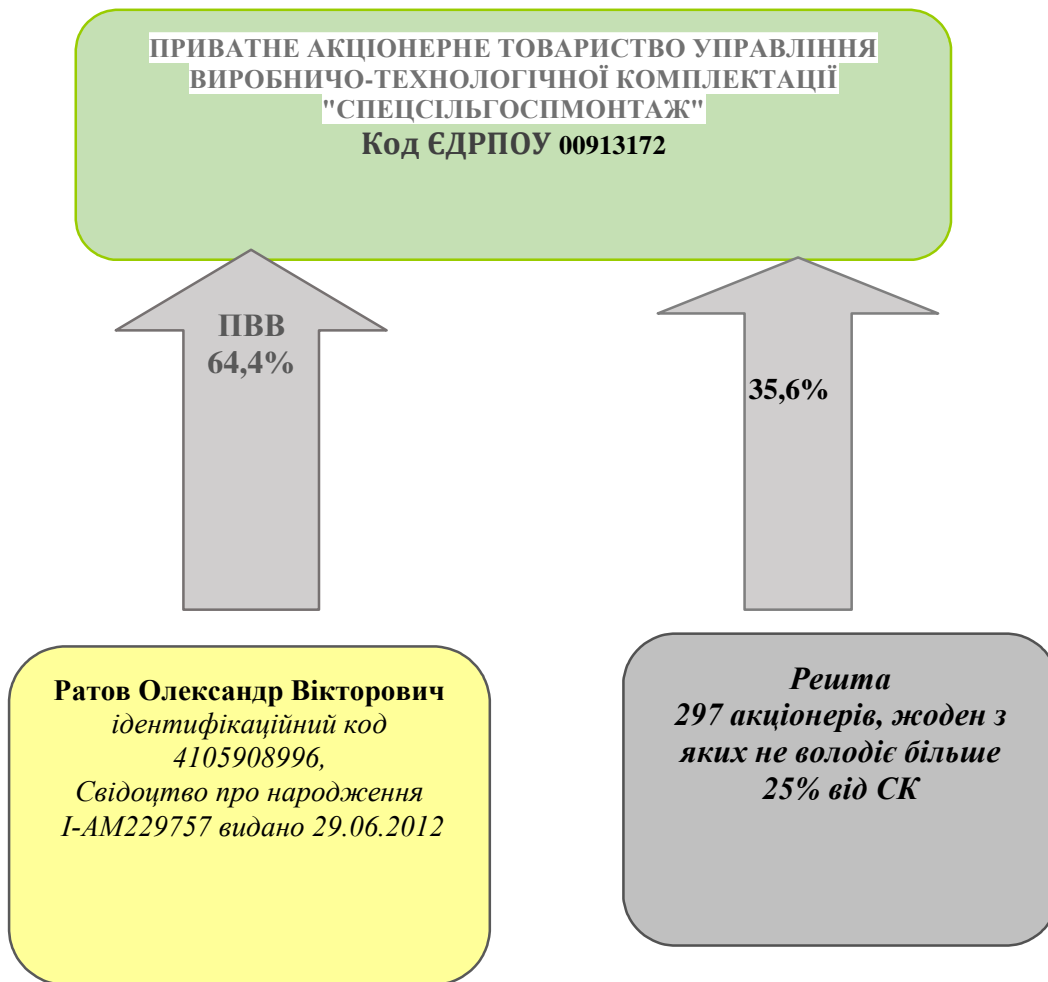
ПРИВАТНЕ АКЦІОНЕРНЕ ТОВАРИСТВО УПРАВЛІННЯ ВИРОБНИЧО-ТЕХНОЛОГІЧНОЇ КОМПЛЕКТАЦІЇ "СПЕЦСІЛЬГОСПМОНТАЖ"
Код ЄДРПОУ 00913172

ПВВ
64,4%

35,6%

Ратов Олександр Вікторович
ідентифікаційний код 4105908996,
Свідоцтво про народження І-АМ229757 видано 29.06.2012

Решта
297 акціонерів, жоден з яких не володіє більше 25% від СК